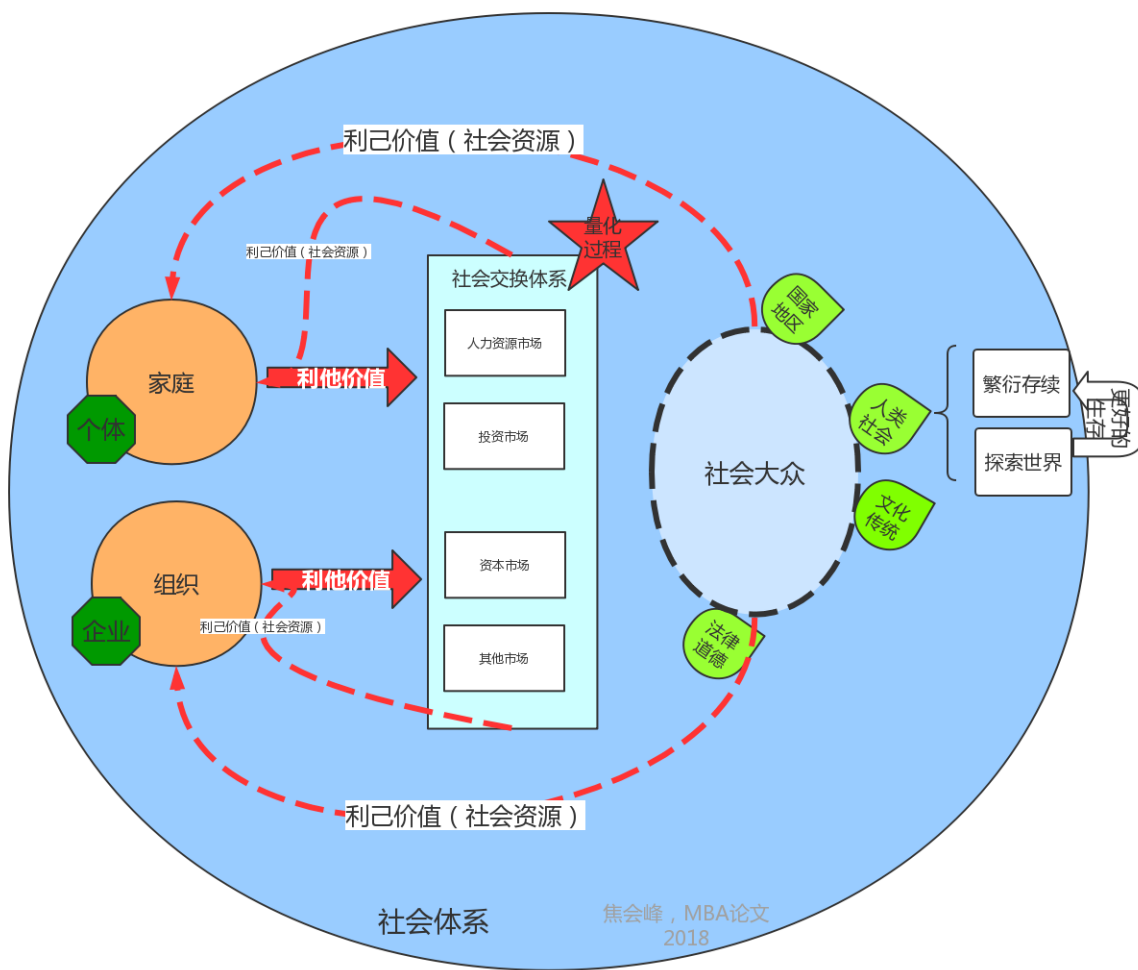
利己价值（社会资源）

利己价值（社会资源）

量化过程

社会交换体系

人力资源市场

投资市场

资本市场

其他市场

国家地区

人类社会

文化传统

法律道德

社会大众

繁衍存续

探索世界

更好的生存

家庭

个体

利他价值

组织

企业

利他价值

利己价值（社会资源）

利己价值（社会资源）

社会体系

焦会峰，MBA论文 2018